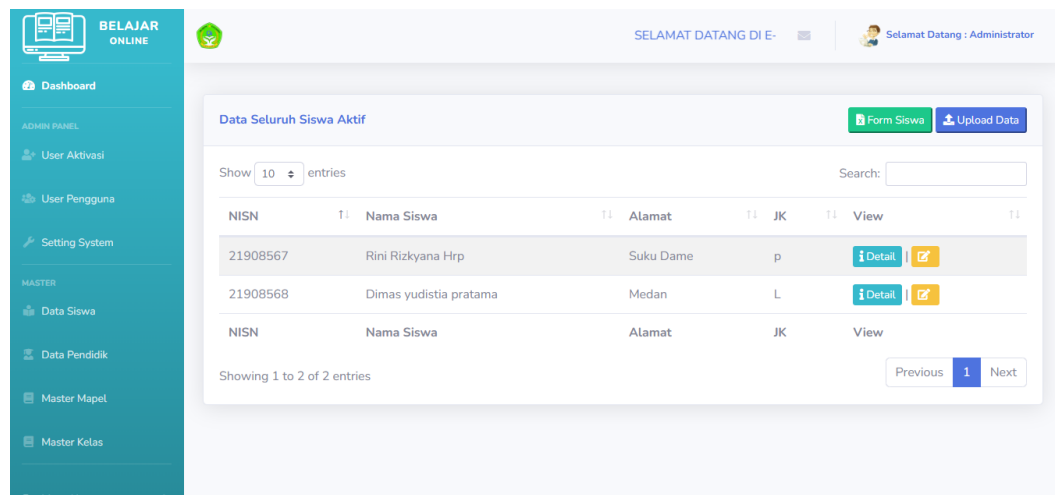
BELAJAR
ONLINE

Dashboard

ADMIN PANEL

User Aktivasi

User Pengguna

Setting System

MASTER

Data Siswa

Data Pendidik

Master Mapel

Master Kelas

SELAMAT DATANG DI E-

Selamat Datang : Administrator

Data Seluruh Siswa Aktif

Form Siswa

Upload Data

Show 10 entries

Search:

| NISN | Nama Siswa | Alamat | JK | View |
|---|---|---|---|---|
| 21908567 | Rini Rizkyana Hrp | Suku Dame | p | Detail \| |
| 21908568 | Dimas yudistia pratama | Medan | L | Detail \| |
| NISN | Nama Siswa | Alamat | JK | View |

Showing 1 to 2 of 2 entries

Previous 1 Next